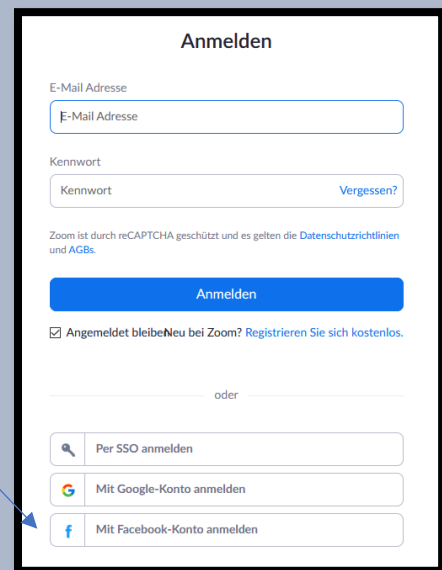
Anmelden

E-Mail Adresse

E-Mail Adresse

Kennwort

Kennwort

Vergessen?

Zoom ist durch reCAPTCHA geschützt und es gelten die Datenschutzrichtlinien und AGBs.

Anmelden

Angemeldet bleibeNeu bei Zoom? Registrieren Sie sich kostenlos.

oder

Per SSO anmelden

G Mit Google-Konto anmelden

f Mit Facebook-Konto anmelden